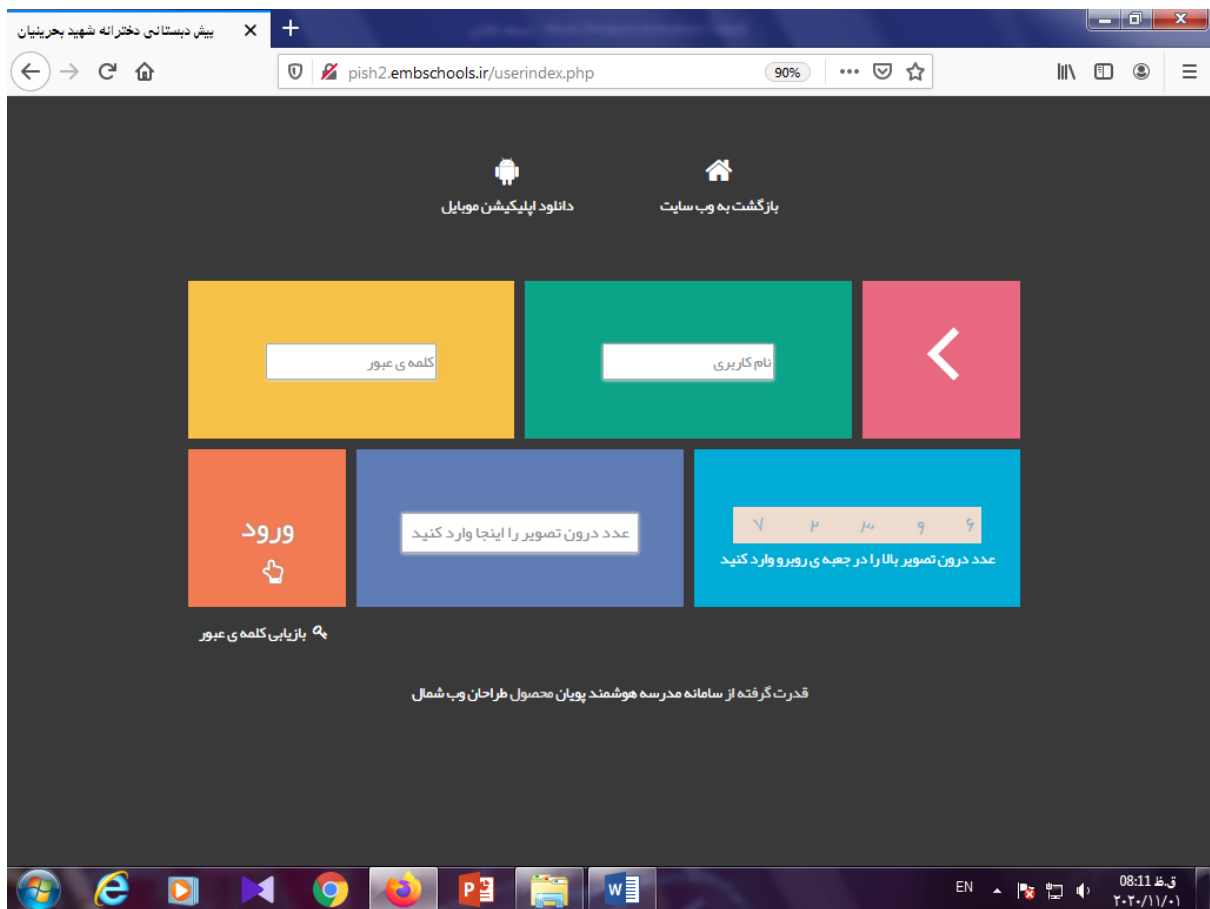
پیش دبستانی دخترانه شهید بحرینیان

pish2.embschools.ir/userindex.php

90%

بازگشت به وب سایت

دانلود اپلیکیشن موبایل

نام کاربری

کلمه ی عبور

۶ ۹ ۳ ۲ ۷

عدد درون تصویر بالا را در جعبه ی روبرو وارد کنید

عدد درون تصویر را اینجا وارد کنید

ورود

بازیابی کلمه ی عبور

قدرت گرفته از سامانه مدرسه هوشمند پویان محصول طراحان وب شمال

EN

ق.ظ 08:11
۲۰۲۰/۱۱/۰۱